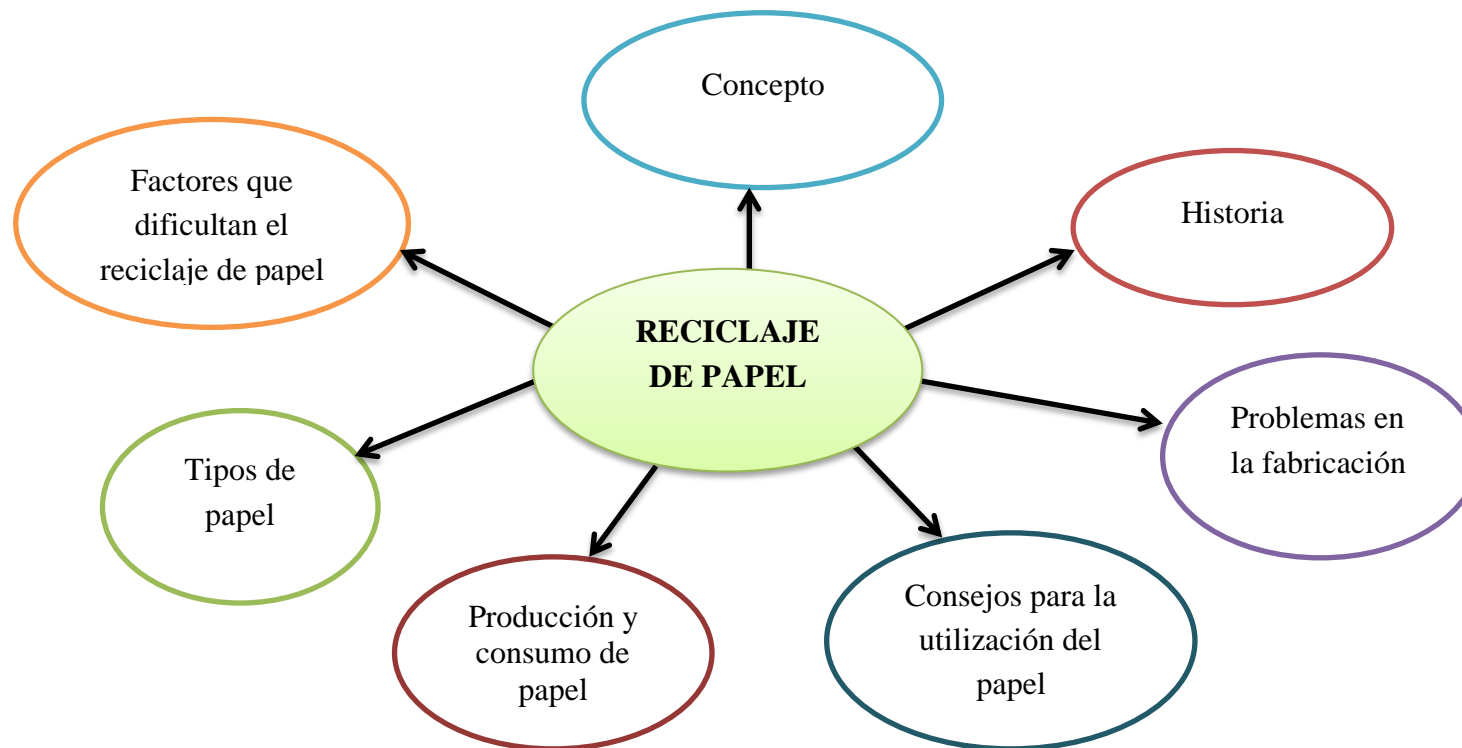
RECICLAJE DE PAPEL

Concepto

Historia

Problemas en la fabricación

Consejos para la utilización del papel

Producción y consumo de papel

Tipos de papel

Factores que dificultan el reciclaje de papel